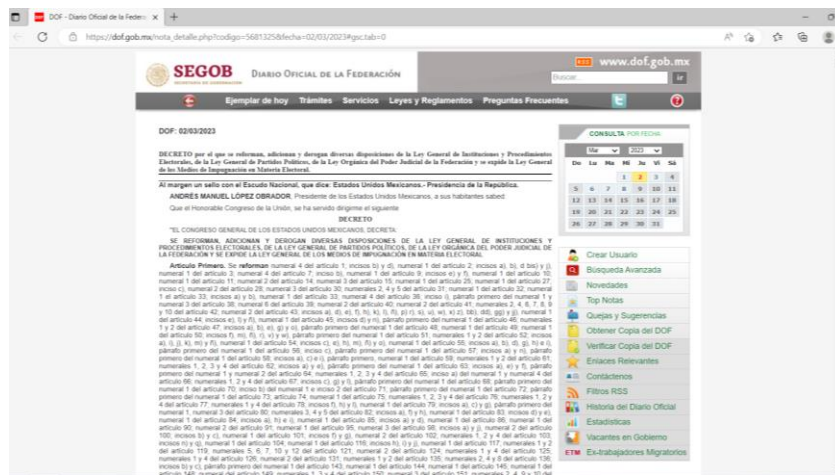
DOF - Diario Oficial de la Federa ×

https://dof.gob.mx/nota_detalle.php?codigo=5681325&fecha=02/03/2023#gsc.tab=0

SEGOB DIARIO OFICIAL DE LA FEDERACIÓN

www.dof.gob.mx

Buscar

Ir

Ejemplar de hoy Trámites Servicios Leyes y Reglamentos Preguntas Frecuentes

DOF: 02/03/2023

DECRETO por el que se reforman, adicionan y derogan diversas disposiciones de la Ley General de Instituciones y Procedimientos Electorales, de la Ley General de Partidos Políticos, de la Ley Orgánica del Poder Judicial de la Federación y se expide la Ley General de los Medios de Impugnación en Materia Electoral.

Al margen un sello con el Escudo Nacional, que dice: Estados Unidos Mexicanos.- Presidencia de la República.

ANDRÉS MANUEL LÓPEZ OBRADOR, Presidente de los Estados Unidos Mexicanos, a sus habitantes sabed:

Que el Honorable Congreso de la Unión, se ha servido dirigirme el siguiente

DECRETO

"EL CONGRESO GENERAL DE LOS ESTADOS UNIDOS MEXICANOS, DECRETA:

SE REFORMAN, ADICIONAN Y DEROGAN DIVERSAS DISPOSICIONES DE LA LEY GENERAL DE INSTITUCIONES Y PROCEDIMIENTOS ELECTORALES, DE LA LEY GENERAL DE PARTIDOS POLÍTICOS, DE LA LEY ORGÁNICA DEL PODER JUDICIAL DE LA FEDERACIÓN Y SE EXPIDE LA LEY GENERAL DE LOS MEDIOS DE IMPUGNACIÓN EN MATERIA ELECTORAL

Artículo Primero. Se reforman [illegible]

CONSULTA POR FECHA

Mar 2023

| Do | Lu | Ma | Mi | Ju | Vi | Sá |
|---|---|---|---|---|---|---|
| | | | 1 | 2 | 3 | 4 |
| 5 | 6 | 7 | 8 | 9 | 10 | 11 |
| 12 | 13 | 14 | 15 | 16 | 17 | 18 |
| 19 | 20 | 21 | 22 | 23 | 24 | 25 |
| 26 | 27 | 28 | 29 | 30 | 31 | |

Crear Usuario
Búsqueda Avanzada
Novedades
Top Notas
Quejas y Sugerencias
Obtener Copia del DOF
Verificar Copia del DOF
Enlaces Relevantes
Contáctenos
Filtros RSS
Historia del Diario Oficial
Estadísticas
Vacantes en Gobierno
Ex-trabajadores Migratorios